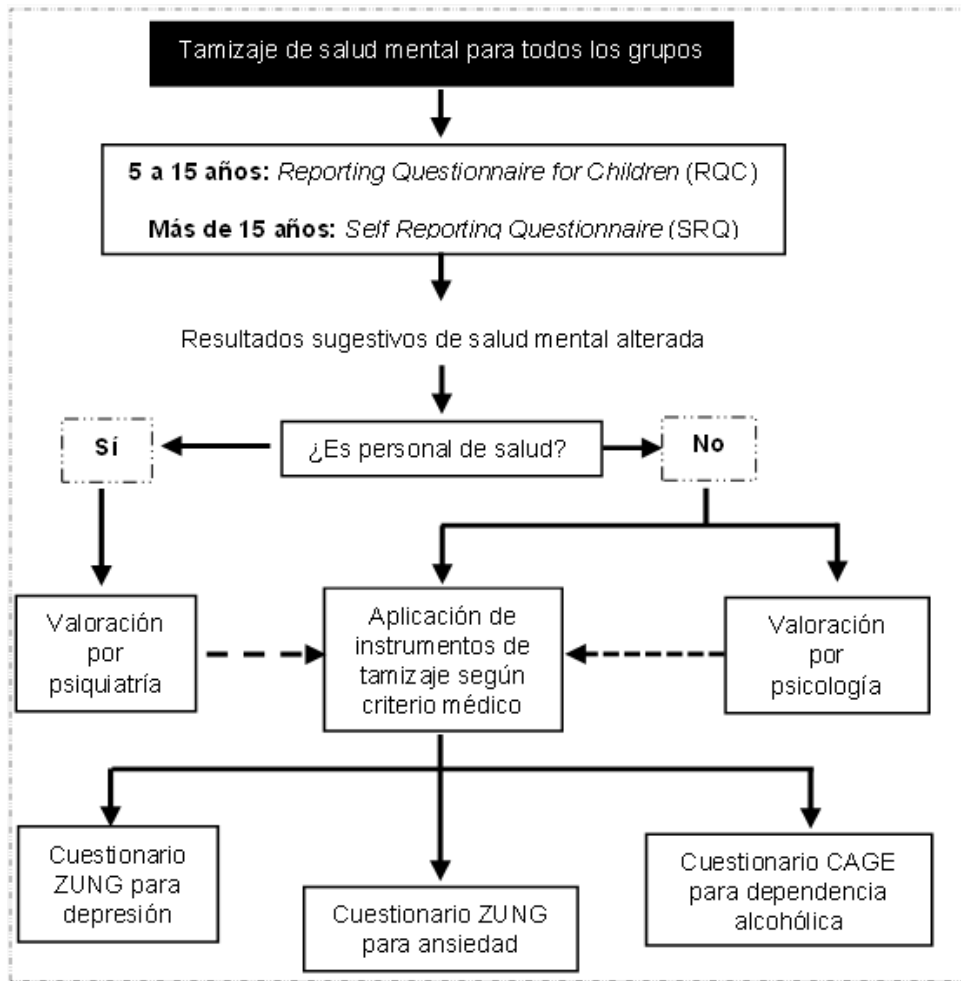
Tamizaje de salud mental para todos los grupos

**5 a 15 años:** *Reporting Questionnaire for Children* (RQC)

**Más de 15 años:** *Self Reporting Questionnaire* (SRQ)

Resultados sugestivos de salud mental alterada

**Sí**

¿Es personal de salud?

**No**

Valoración por psiquiatría

Aplicación de instrumentos de tamizaje según criterio médico

Valoración por psicología

Cuestionario ZUNG para depresión

Cuestionario ZUNG para ansiedad

Cuestionario CAGE para dependencia alcohólica